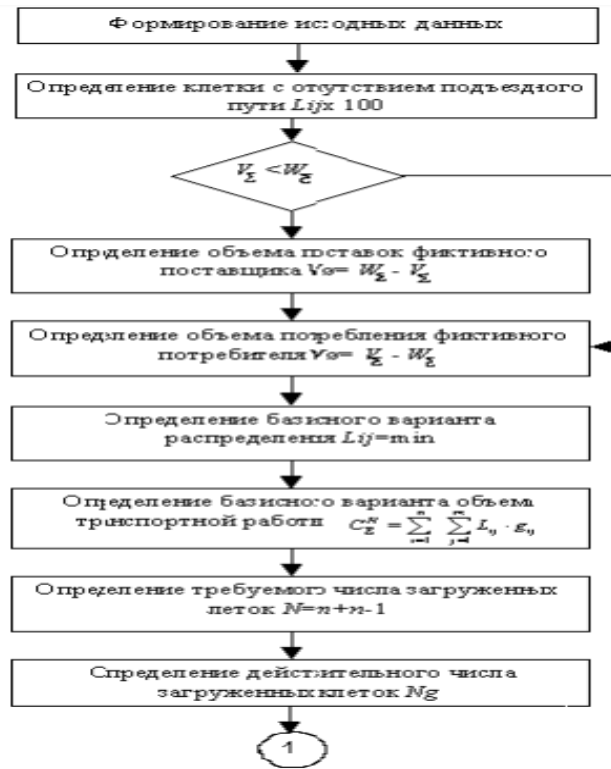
Формирование исходных данных

Определение клетки с отсутствием подъездного пути $Lij$х 100

$V_\Sigma < W_\Sigma$

Определение объема поставок фиктивного поставщика $V_\vartheta = W_\Sigma - V_\Sigma$

Определение объема потребления фиктивного потребителя $V_\vartheta = V_\Sigma - W_\Sigma$

Определение базисного варианта распределения $Lij$=min

Определение базисного варианта объема транспортной работы $C_\Sigma^n = \sum_{i=1}^{n} \sum_{j=1}^{m} L_{ij} \cdot g_{ij}$

Определение требуемого числа загруженных леток $N=n+m-1$

Определение действительного числа загруженных клеток $Ng$

1